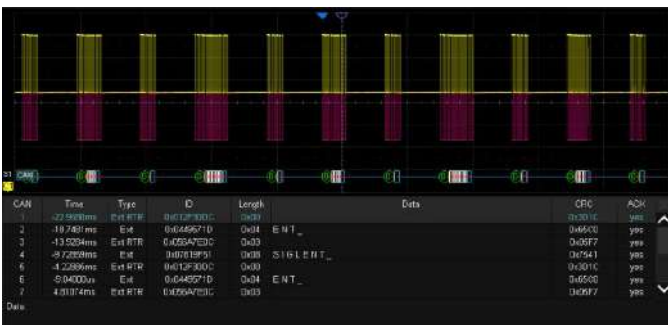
S1 CAN

| CAN | Time | Type | ID | Length | Data | CRC | ACK |
|---|---|---|---|---|---|---|---|
| 1 | -22.9920ms | Ext RTR | 0x012F30DC | 0x00 | | 0x301C | yes |
| 2 | -18.7481ms | Ext | 0x0449571D | 0x04 | E N T _ | 0x66C0 | yes |
| 3 | -13.5284ms | Ext RTR | 0x05BA7EDC | 0x03 | | 0x06F7 | yes |
| 4 | -9.72858ms | Ext | 0x07819F51 | 0x08 | S I G L E N T _ | 0x7541 | yes |
| 5 | -4.22886ms | Ext RTR | 0x012F30DC | 0x00 | | 0x301C | yes |
| 6 | -9.04000us | Ext | 0x0449571D | 0x04 | E N T _ | 0x66C0 | yes |
| 7 | 4.81874ms | Ext RTR | 0x05BA7EDC | 0x03 | | 0x06F7 | yes |

Data